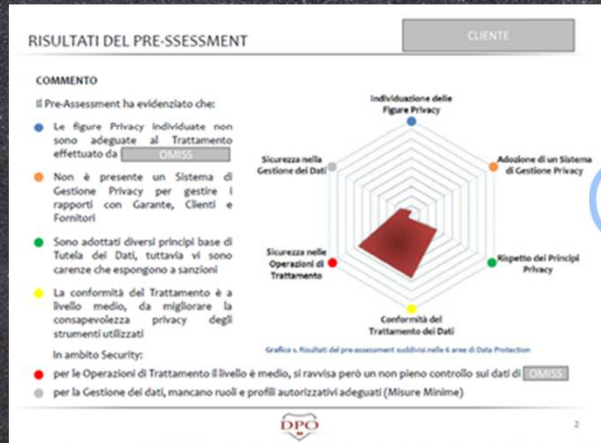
RISULTATI DEL PRE-SSESSMENT

CLIENTE

COMMENTO

Il Pre-Assessment ha evidenziato che:

Le figure Privacy individuate non sono adeguate al Trattamento effettuato da OMISS

Non è presente un Sistema di Gestione Privacy per gestire i rapporti con Garante, Clienti e Fornitori

Sono adottati diversi principi base di Tutela dei Dati, tuttavia vi sono carenze che espongono a sanzioni

La conformità del Trattamento è a livello medio, da migliorare la consapevolezza privacy degli strumenti utilizzati

In ambito Security:

per le Operazioni di Trattamento il livello è medio, si ravvisa però un non pieno controllo sui dati di OMISS

per la Gestione dei dati, mancano ruoli e profili autorizzativi adeguati (Misure Minime)

Individuazione delle Figure Privacy

Adozione di un Sistema di Gestione Privacy

Rispetto dei Principi Privacy

Conformità del Trattamento dei Dati

Sicurezza nelle Operazioni di Trattamento

Sicurezza nella Gestione dei Dati

Grafico 1. Risultati del pre-assessment suddivisi nelle 6 aree di Data Protection

DPO

2